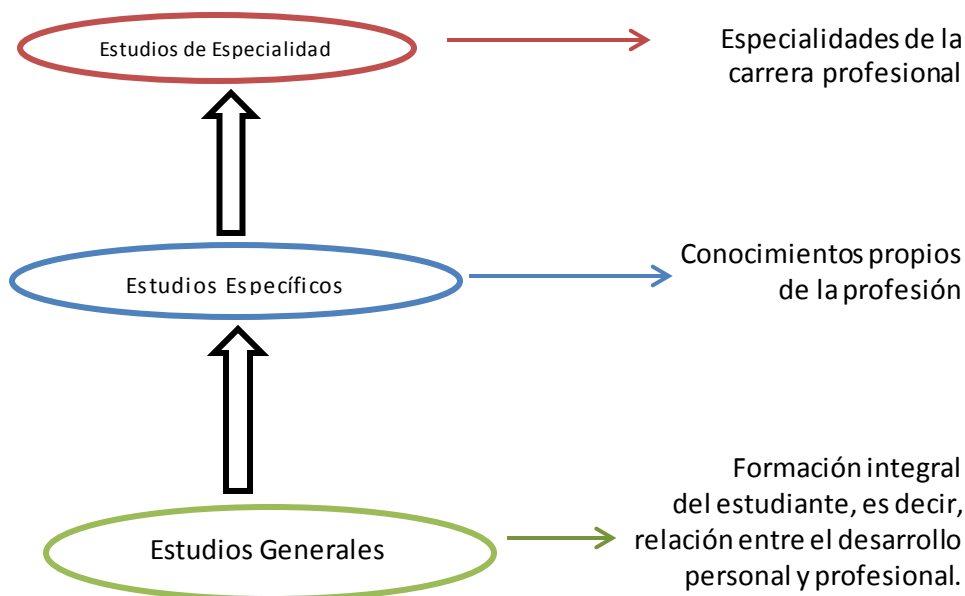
Estudios de Especialidad

Especialidades de la carrera profesional

Estudios Específicos

Conocimientos propios de la profesión

Estudios Generales

Formación integral del estudiante, es decir, relación entre el desarrollo personal y profesional.